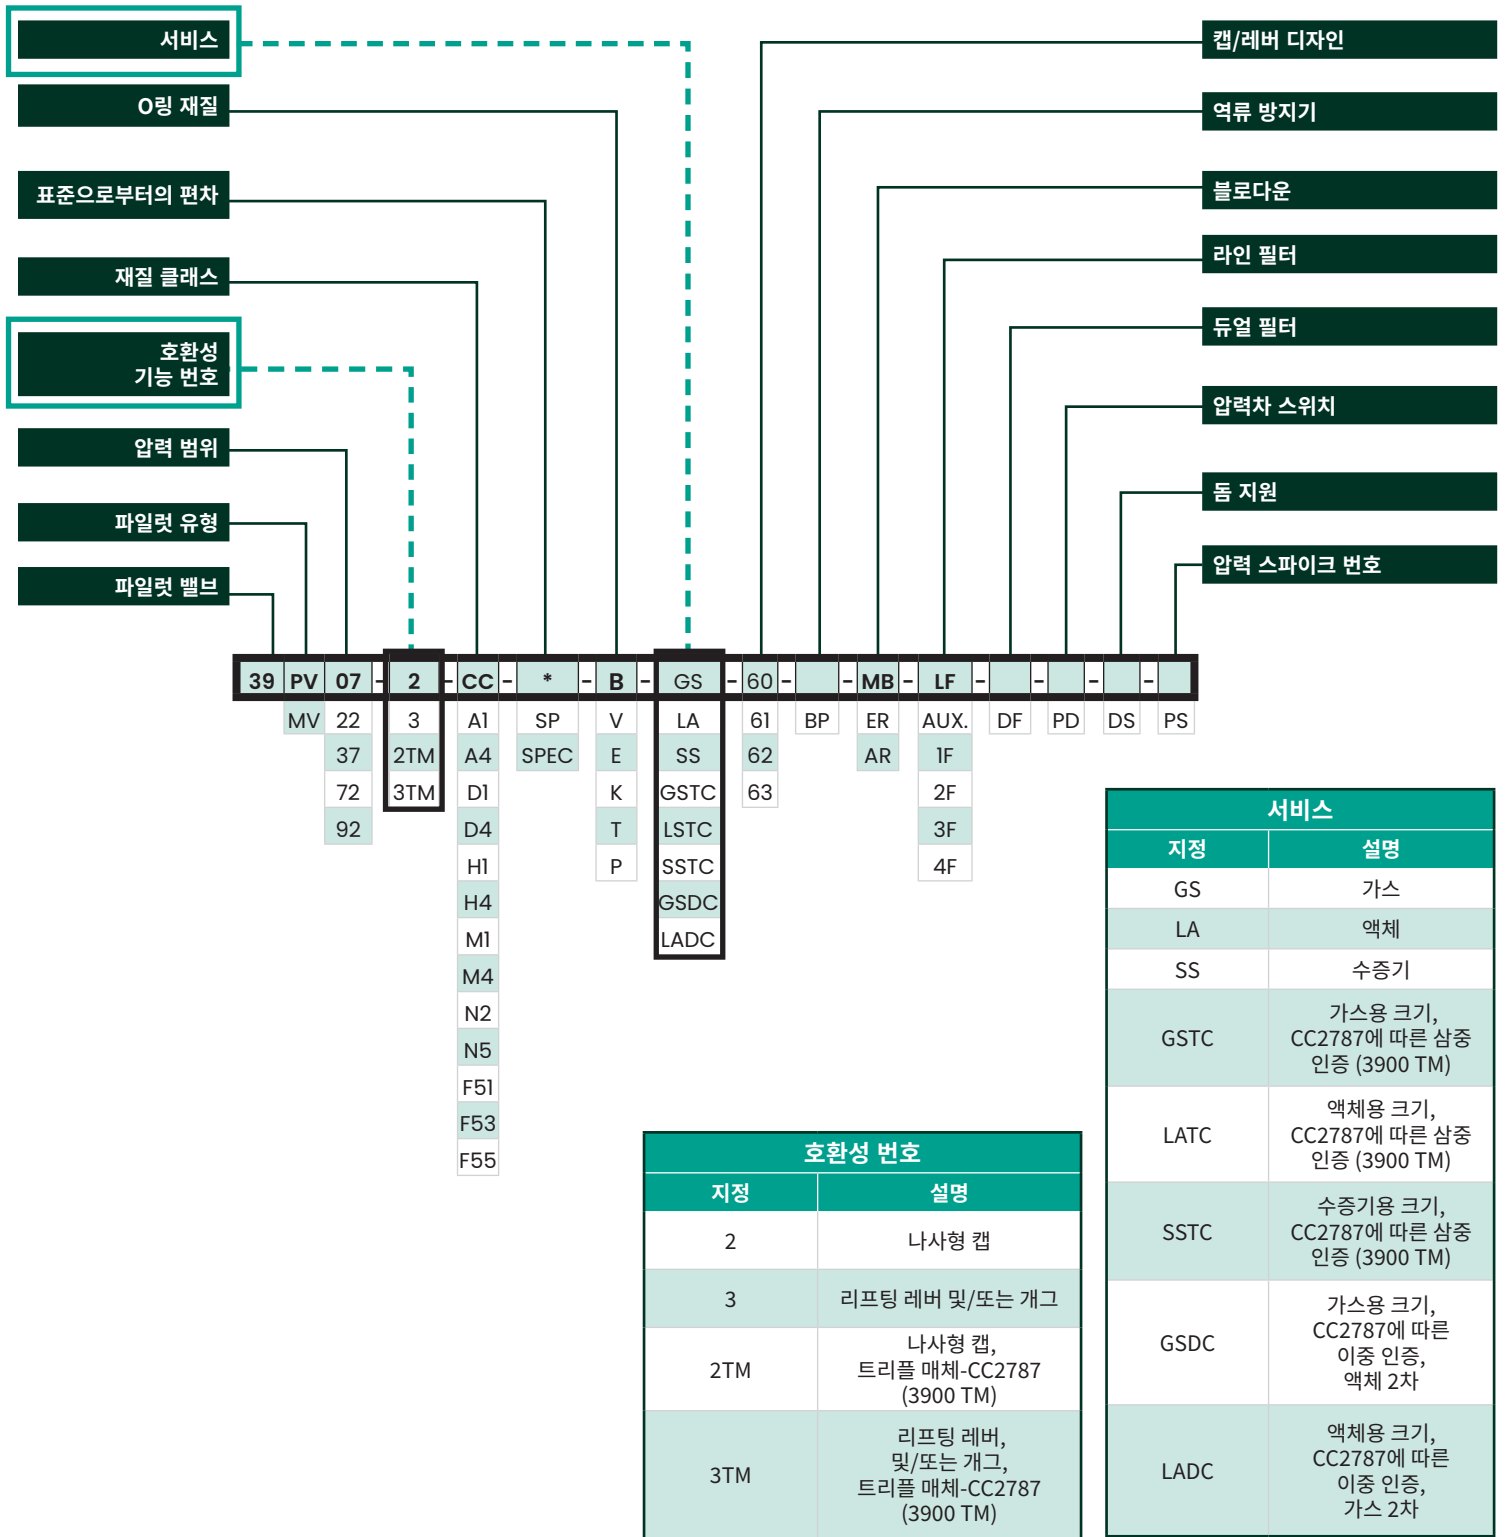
서비스

O링 재질

표준으로부터의 편차

재질 클래스

호환성 기능 번호

압력 범위

파일럿 유형

파일럿 밸브

캡/레버 디자인

역류 방지기

블로다운

라인 필터

듀얼 필터

압력차 스위치

돔 지원

압력 스파이크 번호

39 PV 07 - 2 - CC - * - B - GS - 60 - - MB - LF - - - -

MV 22 3 A1 SP V LA 61 BP ER AUX. DF PD DS PS
37 2TM A4 SPEC E SS 62 AR 1F
72 3TM D1 K GSTC 63 2F
92 D4 T LSTC 3F
H1 P SSTC 4F
H4 GSDC
M1 LADC
M4
N2
N5
F51
F53
F55

서비스

| 지정 | 설명 |
|---|---|
| GS | 가스 |
| LA | 액체 |
| SS | 수증기 |
| GSTC | 가스용 크기, CC2787에 따른 삼중 인증 (3900 TM) |
| LATC | 액체용 크기, CC2787에 따른 삼중 인증 (3900 TM) |
| SSTC | 수증기용 크기, CC2787에 따른 삼중 인증 (3900 TM) |
| GSDC | 가스용 크기, CC2787에 따른 이중 인증, 액체 2차 |
| LADC | 액체용 크기, CC2787에 따른 이중 인증, 가스 2차 |

호환성 번호

| 지정 | 설명 |
|---|---|
| 2 | 나사형 캡 |
| 3 | 리프팅 레버 및/또는 개그 |
| 2TM | 나사형 캡, 트리플 매체-CC2787 (3900 TM) |
| 3TM | 리프팅 레버, 및/또는 개그, 트리플 매체-CC2787 (3900 TM) |